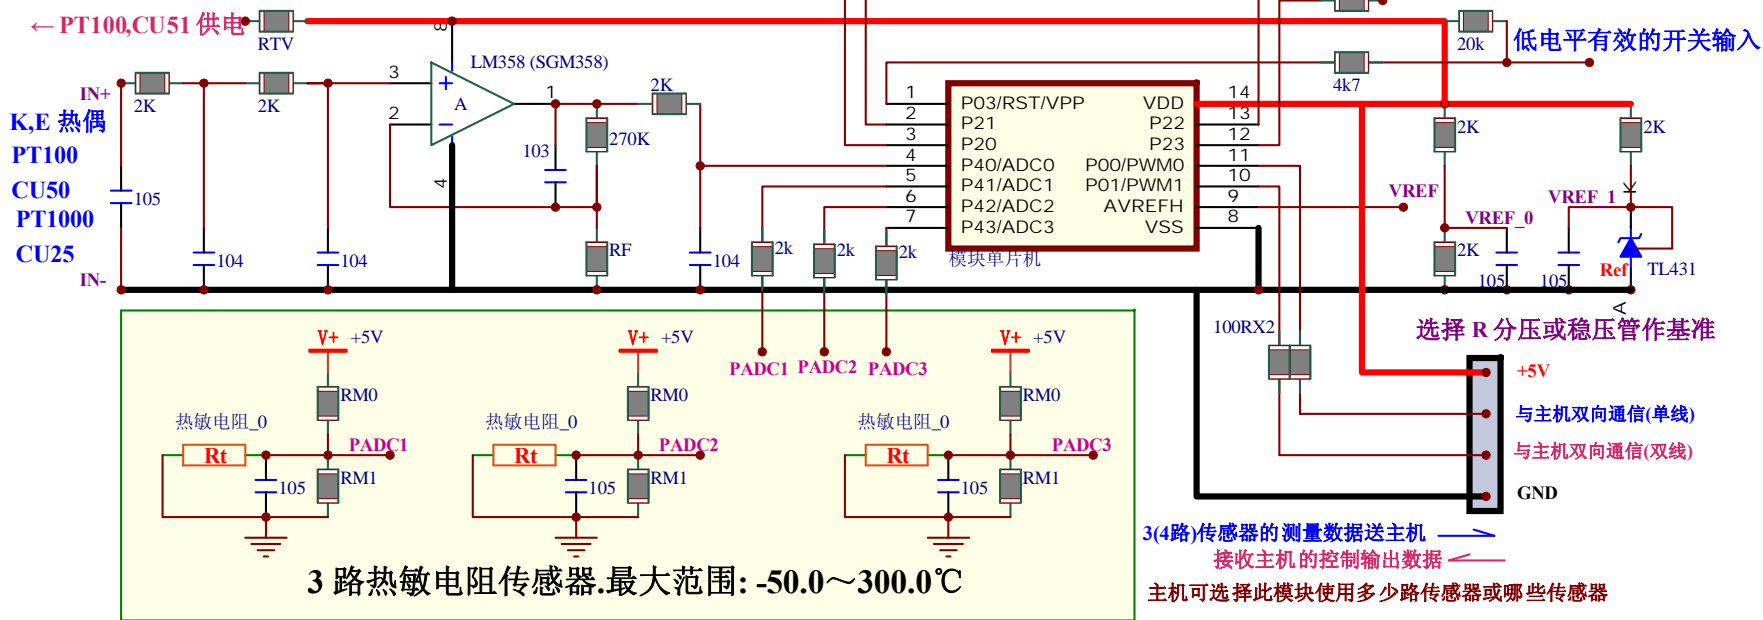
←PT100,CU51 供电 RTV
8
LM358 (SGM358)
3
2
A
1
4
2K
103
270K
RF
104
IN+
2K
2K
K,E 热偶
PT100
CU50
PT1000
CU25
IN-
105
104
104
20k
低电平有效的开关输入
4k7
1 P03/RST/VPP VDD 14
2 P21 P22 13
3 P20 P23 12
4 P40/ADC0 P00/PWM0 11
5 P41/ADC1 P01/PWM1 10
6 P42/ADC2 AVREFH 9
7 P43/ADC3 VSS 8
模块单片机
2k
2k
2k
2K
2K
VREF
VREF_0
VREF_1
2K
105
105
Ref
TL431
A
K
选择 R 分压或稳压管作基准
100RX2
V+ +5V
RM0
热敏电阻_0
Rt
105
RM1
PADC1
V+ +5V
RM0
热敏电阻_0
Rt
105
RM1
PADC2
V+ +5V
RM0
热敏电阻_0
Rt
105
RM1
PADC3
PADC1 PADC2 PADC3
+5V
与主机双向通信(单线)
与主机双向通信(双线)
GND
3 路热敏电阻传感器.最大范围: -50.0～300.0℃
3(4路)传感器的测量数据送主机 ⟶
接收主机的控制输出数据 ⟵
主机可选择此模块使用多少路传感器或哪些传感器